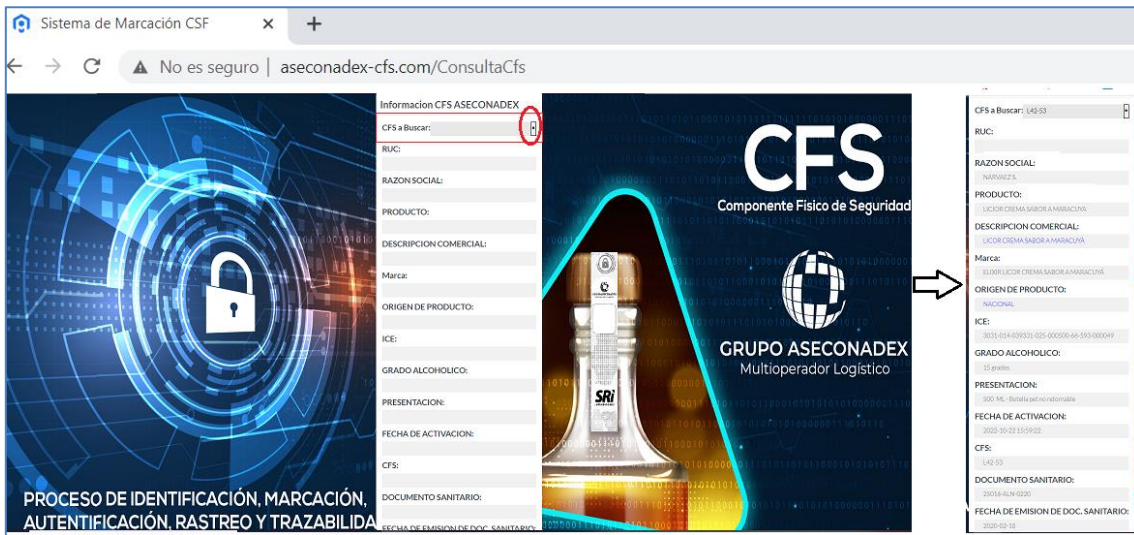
Sistema de Marcación CSF ×
+
No es seguro | aseconadex-cfs.com/ConsultaCfs

Informacion CFS ASECONADEX
CFS a Buscar:
RUC:
RAZON SOCIAL:
PRODUCTO:
DESCRIPCION COMERCIAL:
Marca:
ORIGEN DE PRODUCTO:
ICE:
GRADO ALCOHOLICO:
PRESENTACION:
FECHA DE ACTIVACION:
CFS:
DOCUMENTO SANITARIO:
FECHA DE EMISION DE DOC. SANITARIO:

PROCESO DE IDENTIFICACIÓN, MARCACIÓN, AUTENTIFICACIÓN, RASTREO Y TRAZABILIDA

CFS
Componente Fisico de Seguridad
GRUPO ASECONADEX
Multioperador Logístico

SRi

CFS a Buscar: L42-53
RUC:
RAZON SOCIAL:
NARVAEZ S.
PRODUCTO:
LICOR CREMA SABOR A MARACUYA
DESCRIPCION COMERCIAL:
LICOR CREMA SABOR A MARACUYA
Marca:
ELIXIR LICOR CREMA SABOR A MARACUYA
ORIGEN DE PRODUCTO:
NACIONAL
ICE:
3031-014-039331-025-000500-66-593-000049
GRADO ALCOHOLICO:
15 grados
PRESENTACION:
500 ML - Botella pet no retornable
FECHA DE ACTIVACION:
2020-10-22 15:59:22
CFS:
L42-53
DOCUMENTO SANITARIO:
25016-ALN-0220
FECHA DE EMISION DE DOC. SANITARIO:
2020-02-18